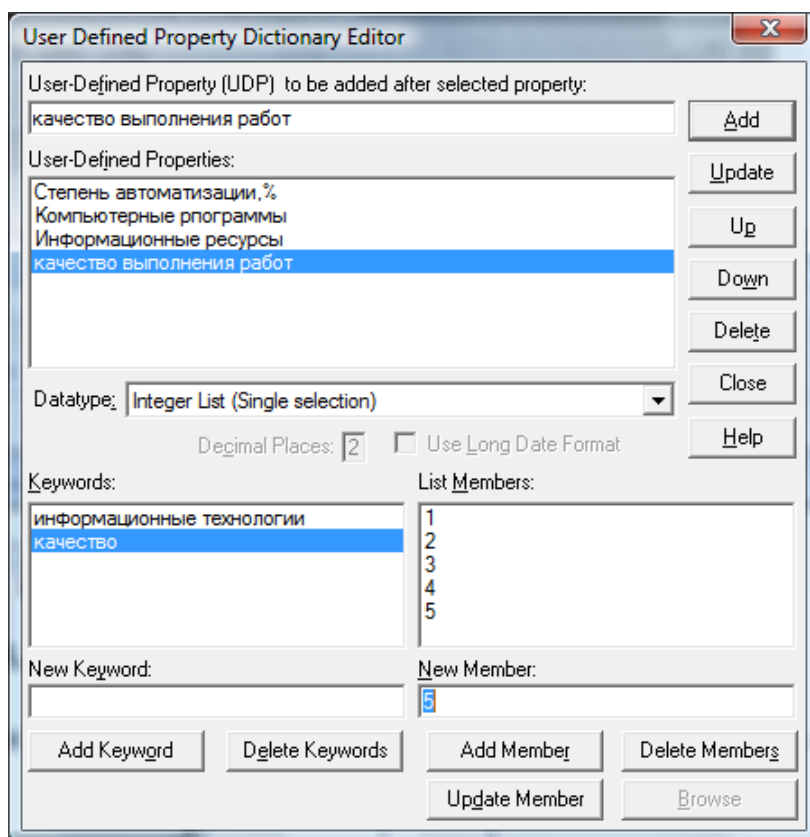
User Defined Property Dictionary Editor

X

User-Defined Property (UDP) to be added after selected property:

качество выполнения работ

Add

User-Defined Properties:

Update

Степень автоматизации,%
Компьютерные программы
Информационные ресурсы
качество выполнения работ

Up

Down

Delete

Close

Datatype: Integer List (Single selection)

Decimal Places: 2

Use Long Date Format

Help

Keywords:

информационные технологии
качество

List Members:

1
2
3
4
5

New Keyword:

New Member:

5

Add Keyword

Delete Keywords

Add Member

Delete Members

Update Member

Browse